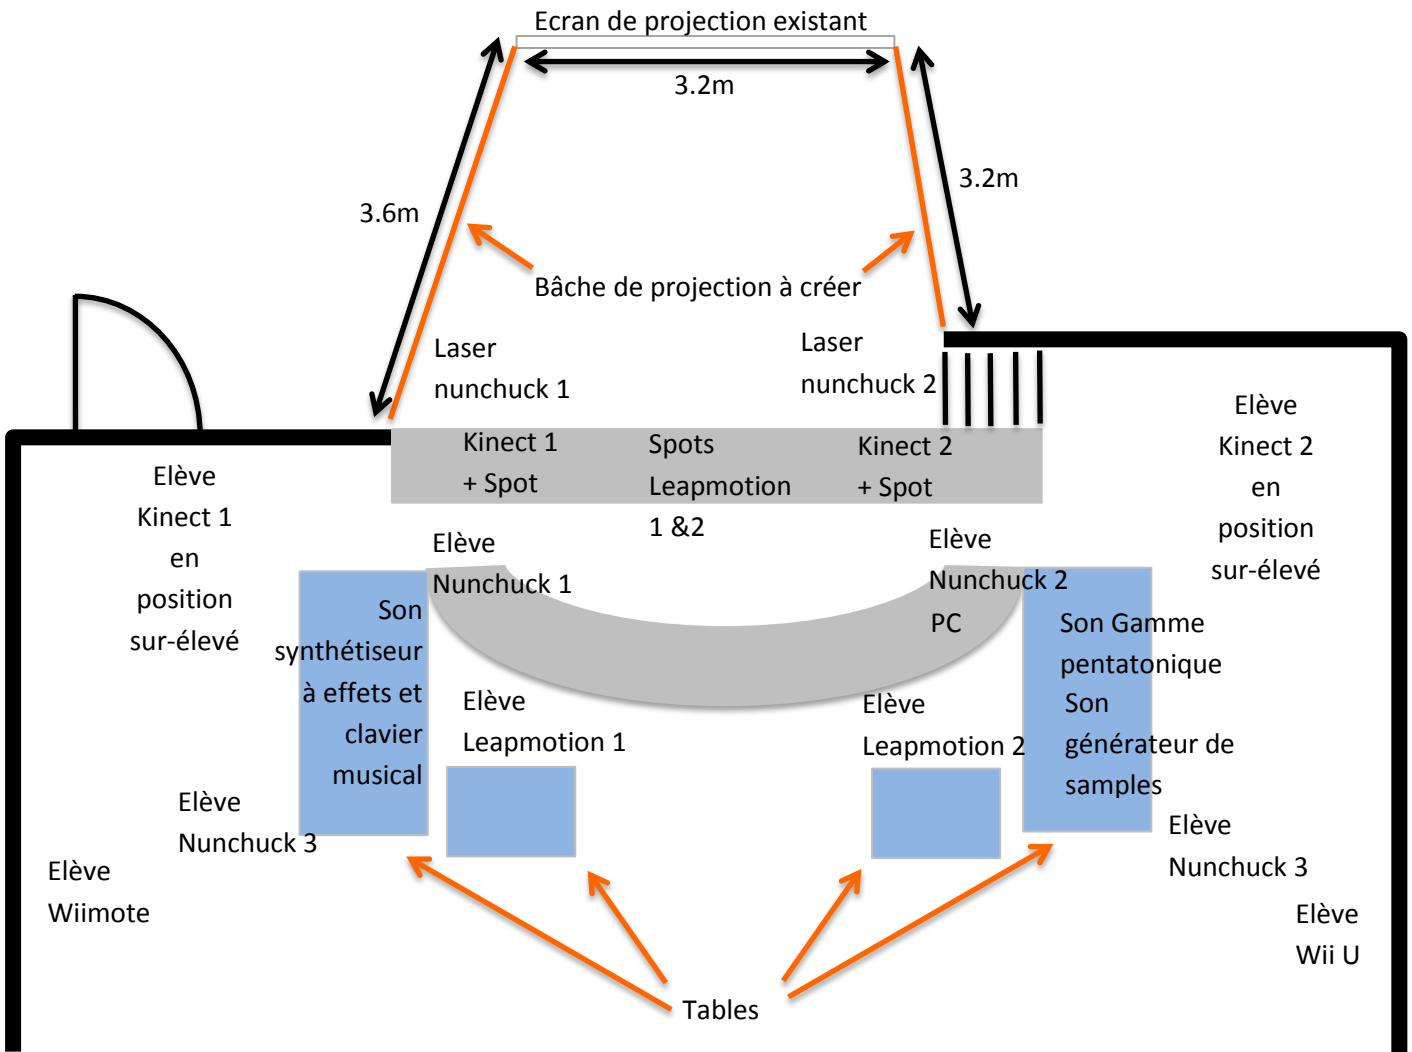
Ecran de projection existant

3.2m

3.6m

3.2m

Bâche de projection à créer

Laser nunchuck 1

Laser nunchuck 2

Elève Kinect 2 en position sur-élevé

Elève Kinect 1 en position sur-élevé

Kinect 1 + Spot

Spots Leapmotion 1 &2

Kinect 2 + Spot

Elève Nunchuck 1

Elève Nunchuck 2

PC

Son synthétiseur à effets et clavier musical

Son Gamme pentatonique Son générateur de samples

Elève Leapmotion 1

Elève Leapmotion 2

Elève Nunchuck 3

Elève Nunchuck 3

Elève Wiimote

Elève Wii U

Tables